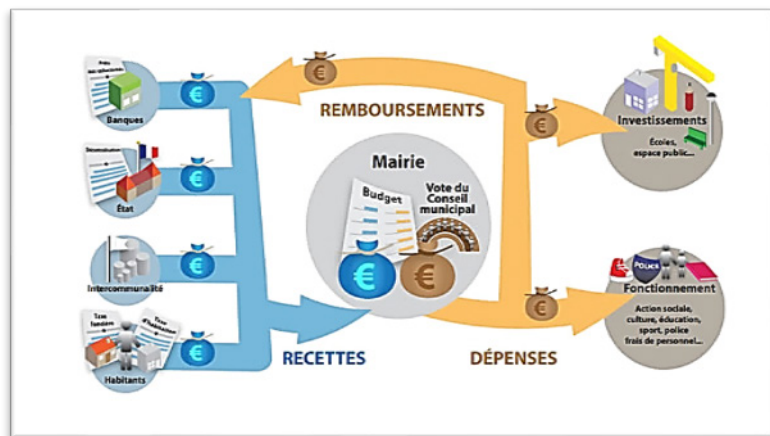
Banques

État

Intercommunalité

Taxe foncière

Taxe d'habitation

Habitants

REMBOURSEMENTS

Mairie

Budget

Vote du Conseil municipal

RECETTES

DÉPENSES

Investissements

Écoles, espace public...

Police

Fonctionnement

Action sociale, culture, éducation, sport, police frais de personnel...